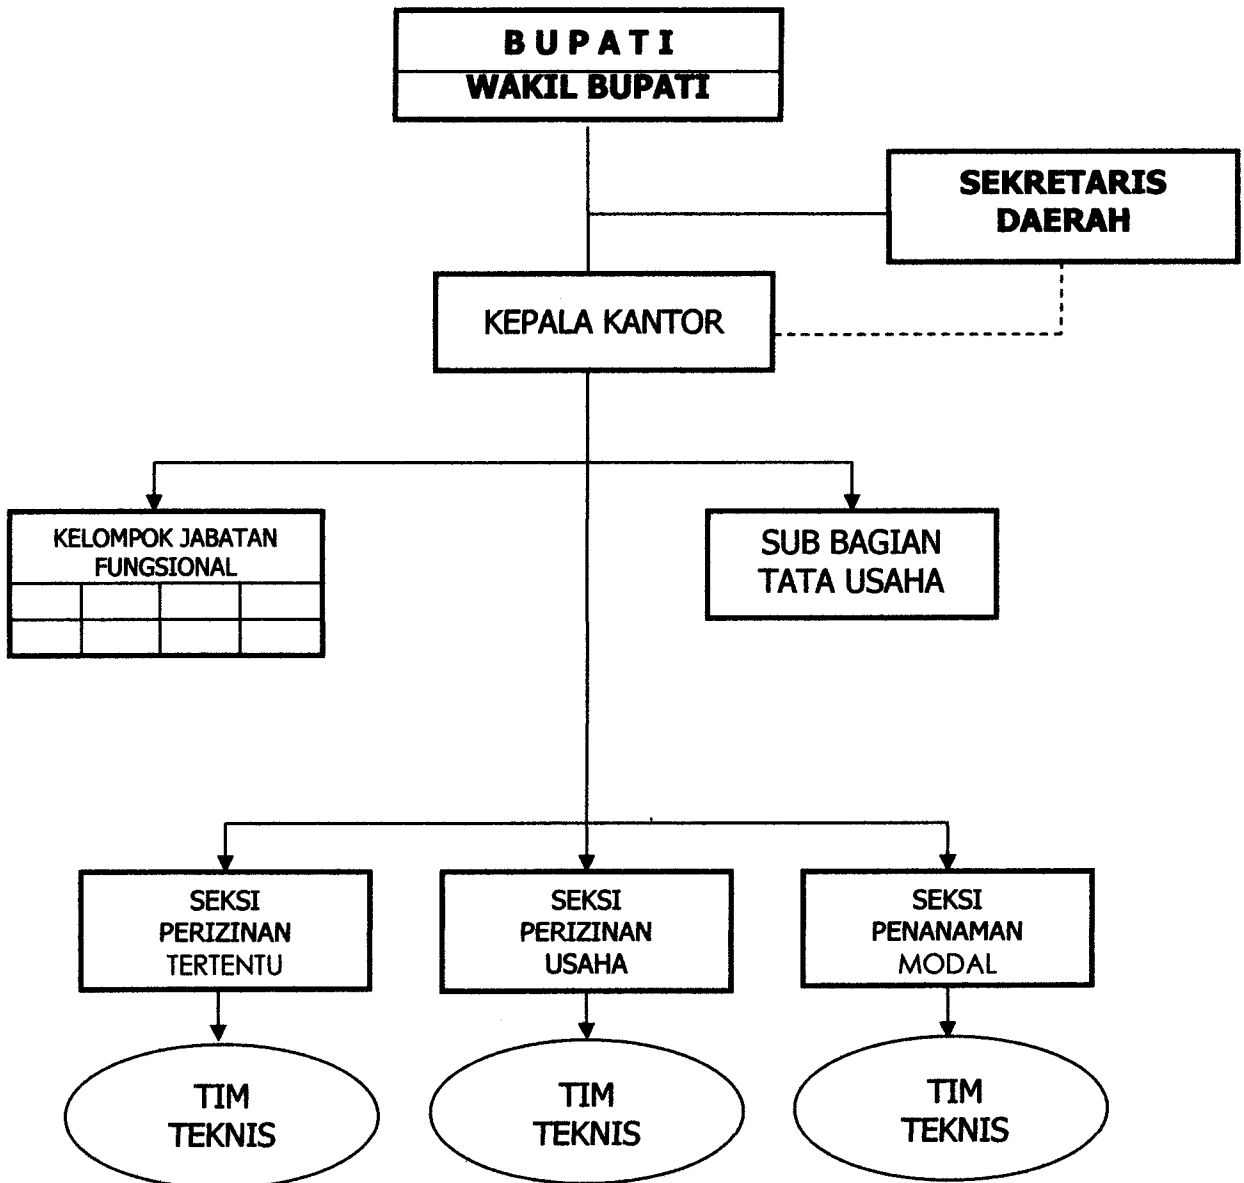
BUPATI
WAKIL BUPATI

SEKRETARIS DAERAH

KEPALA KANTOR

KELOMPOK JABATAN FUNGSIONAL

SUB BAGIAN TATA USAHA

SEKSI PERIZINAN TERTENTU

SEKSI PERIZINAN USAHA

SEKSI PENANAMAN MODAL

TIM TEKNIS

TIM TEKNIS

TIM TEKNIS